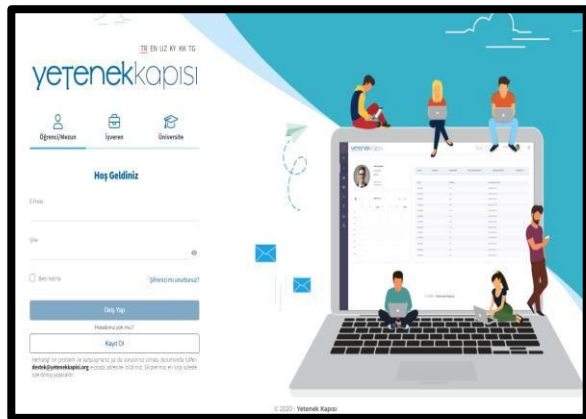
TR EN UZ KY KK TG

yeTenekkapısı

Öğrenci/Mezun İşveren Üniversite

Hoş Geldiniz

E-Posta

Şifre

Beni hatırla Şifrenizi mi unuttunuz?

Giriş Yap

Hesabınız yok mu?

Kayıt Ol

Herhangi bir problem ile karşılaşmanız ya da sorularınız olması durumunda lütfen destek@yetenekkapisi.org e-posta adresine bildiriniz. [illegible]

yeTenekkapısı

© 2020 - Yetenek Kapısı